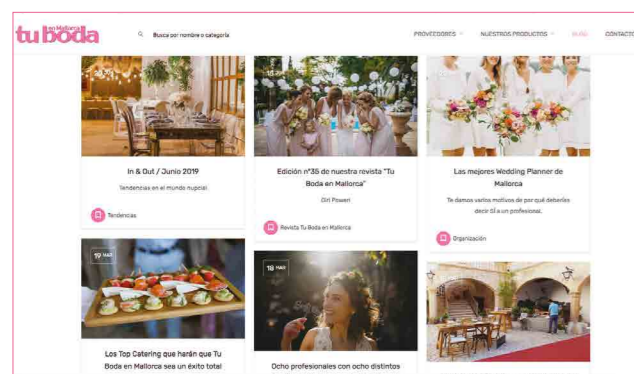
tu boda en Mallorca

Busca por nombre o categoría

PROVEEDORES

NUESTROS PRODUCTOS

BLOG

CONTACTO

In & Out / Junio 2019

Tendencias en el mundo nupcial

Tendencias

Edición nº35 de nuestra revista "Tu Boda en Mallorca"

Girl Power!

Revista Tu Boda en Mallorca

Las mejores Wedding Planner de Mallorca

Te damos varios motivos de por qué deberías decir SÍ a un profesional.

Organización

19 MAR

Los Top Catering que harán que Tu Boda en Mallorca sea un éxito total

18 MAR

Ocho profesionales con ocho distintos